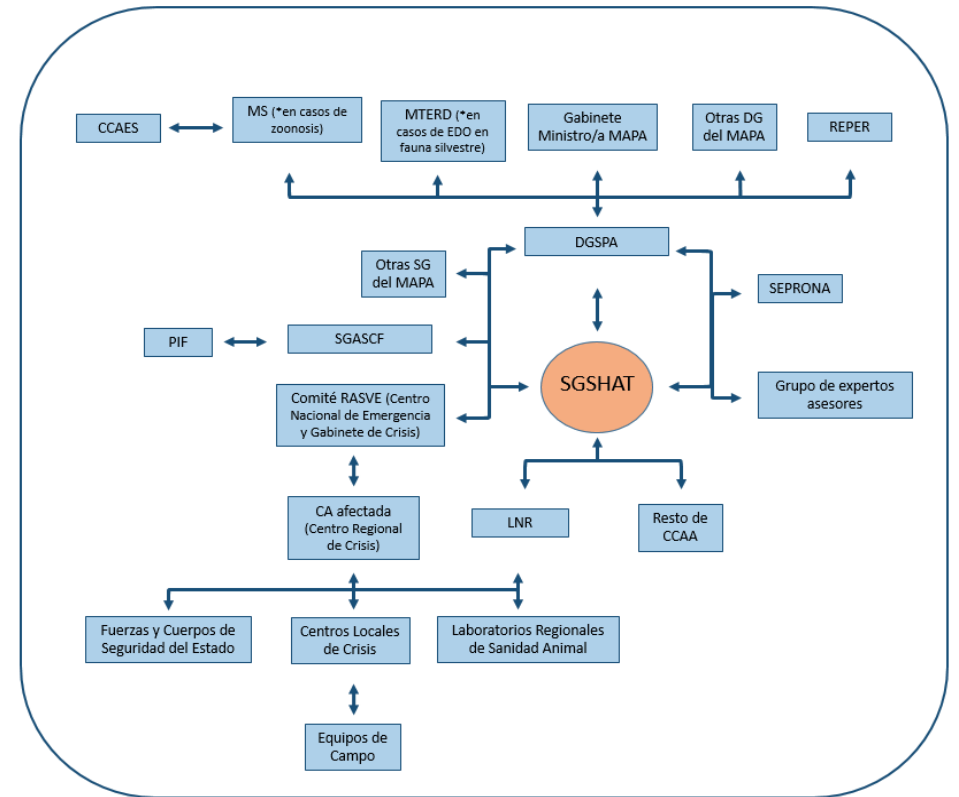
CCAES

MS (*en casos de zoonosis)

MTERD (*en casos de EDO en fauna silvestre)

Gabinete Ministro/a MAPA

Otras DG del MAPA

REPER

DGSPA

Otras SG del MAPA

SEPRONA

PIF

SGASCF

SGSHAT

Comité RASVE (Centro Nacional de Emergencia y Gabinete de Crisis)

Grupo de expertos asesores

CA afectada (Centro Regional de Crisis)

LNR

Resto de CCAA

Fuerzas y Cuerpos de Seguridad del Estado

Centros Locales de Crisis

Laboratorios Regionales de Sanidad Animal

Equipos de Campo